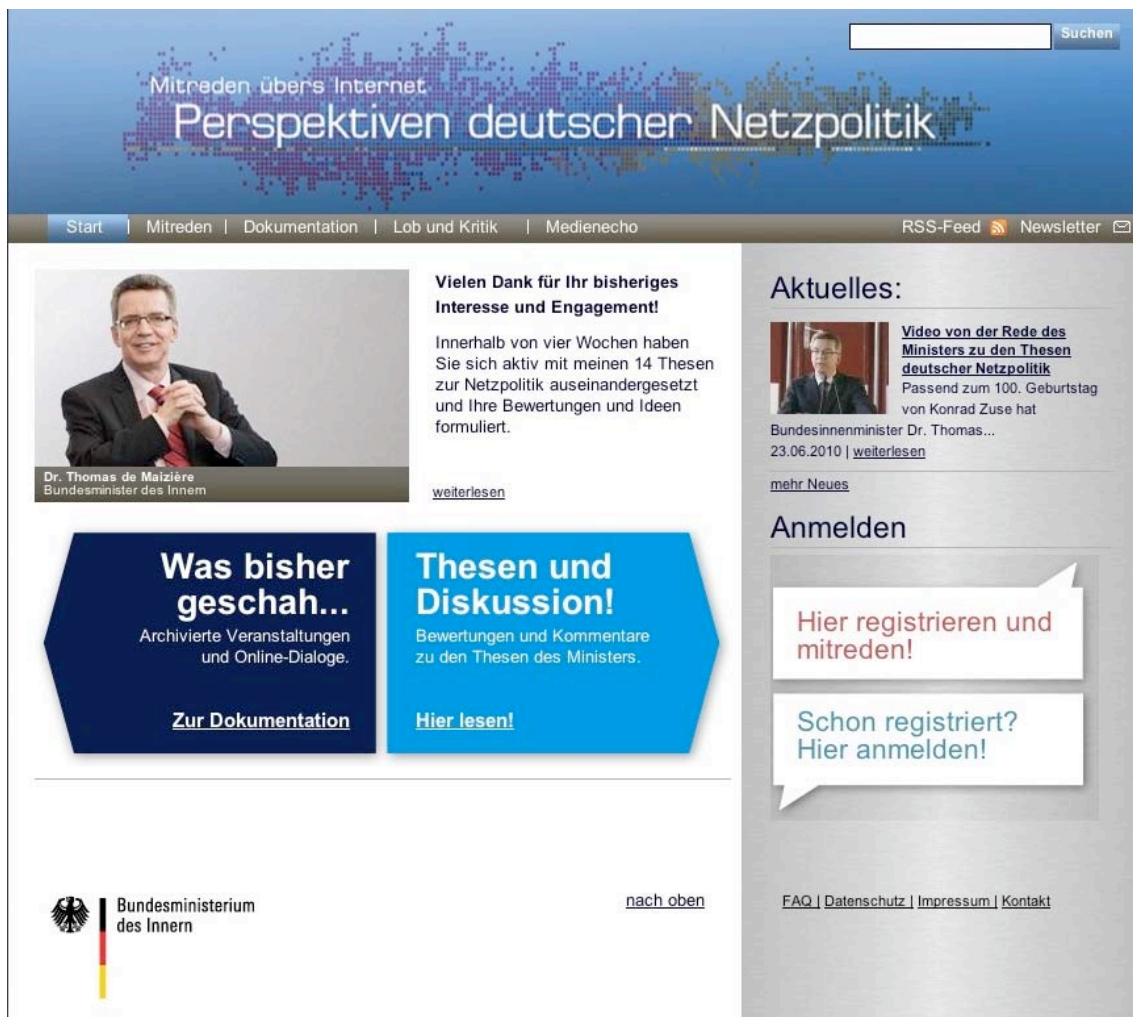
Suchen

Mitreden übers Internet
Perspektiven deutscher Netzpolitik

Start | Mitreden | Dokumentation | Lob und Kritik | Medienecho

RSS-Feed Newsletter

Dr. Thomas de Maizière
Bundesminister des Innern

**Vielen Dank für Ihr bisheriges Interesse und Engagement!**

Innerhalb von vier Wochen haben Sie sich aktiv mit meinen 14 Thesen zur Netzpolitik auseinandergesetzt und Ihre Bewertungen und Ideen formuliert.

weiterlesen

Aktuelles:

Video von der Rede des Ministers zu den Thesen deutscher Netzpolitik
Passend zum 100. Geburtstag von Konrad Zuse hat Bundesinnenminister Dr. Thomas...
23.06.2010 | weiterlesen

mehr Neues

Anmelden

Was bisher geschah...
Archivierte Veranstaltungen und Online-Dialoge.

Zur Dokumentation

Thesen und Diskussion!
Bewertungen und Kommentare zu den Thesen des Ministers.

Hier lesen!

Hier registrieren und mitreden!

Schon registriert? Hier anmelden!

Bundesministerium des Innern

nach oben

FAQ | Datenschutz | Impressum | Kontakt